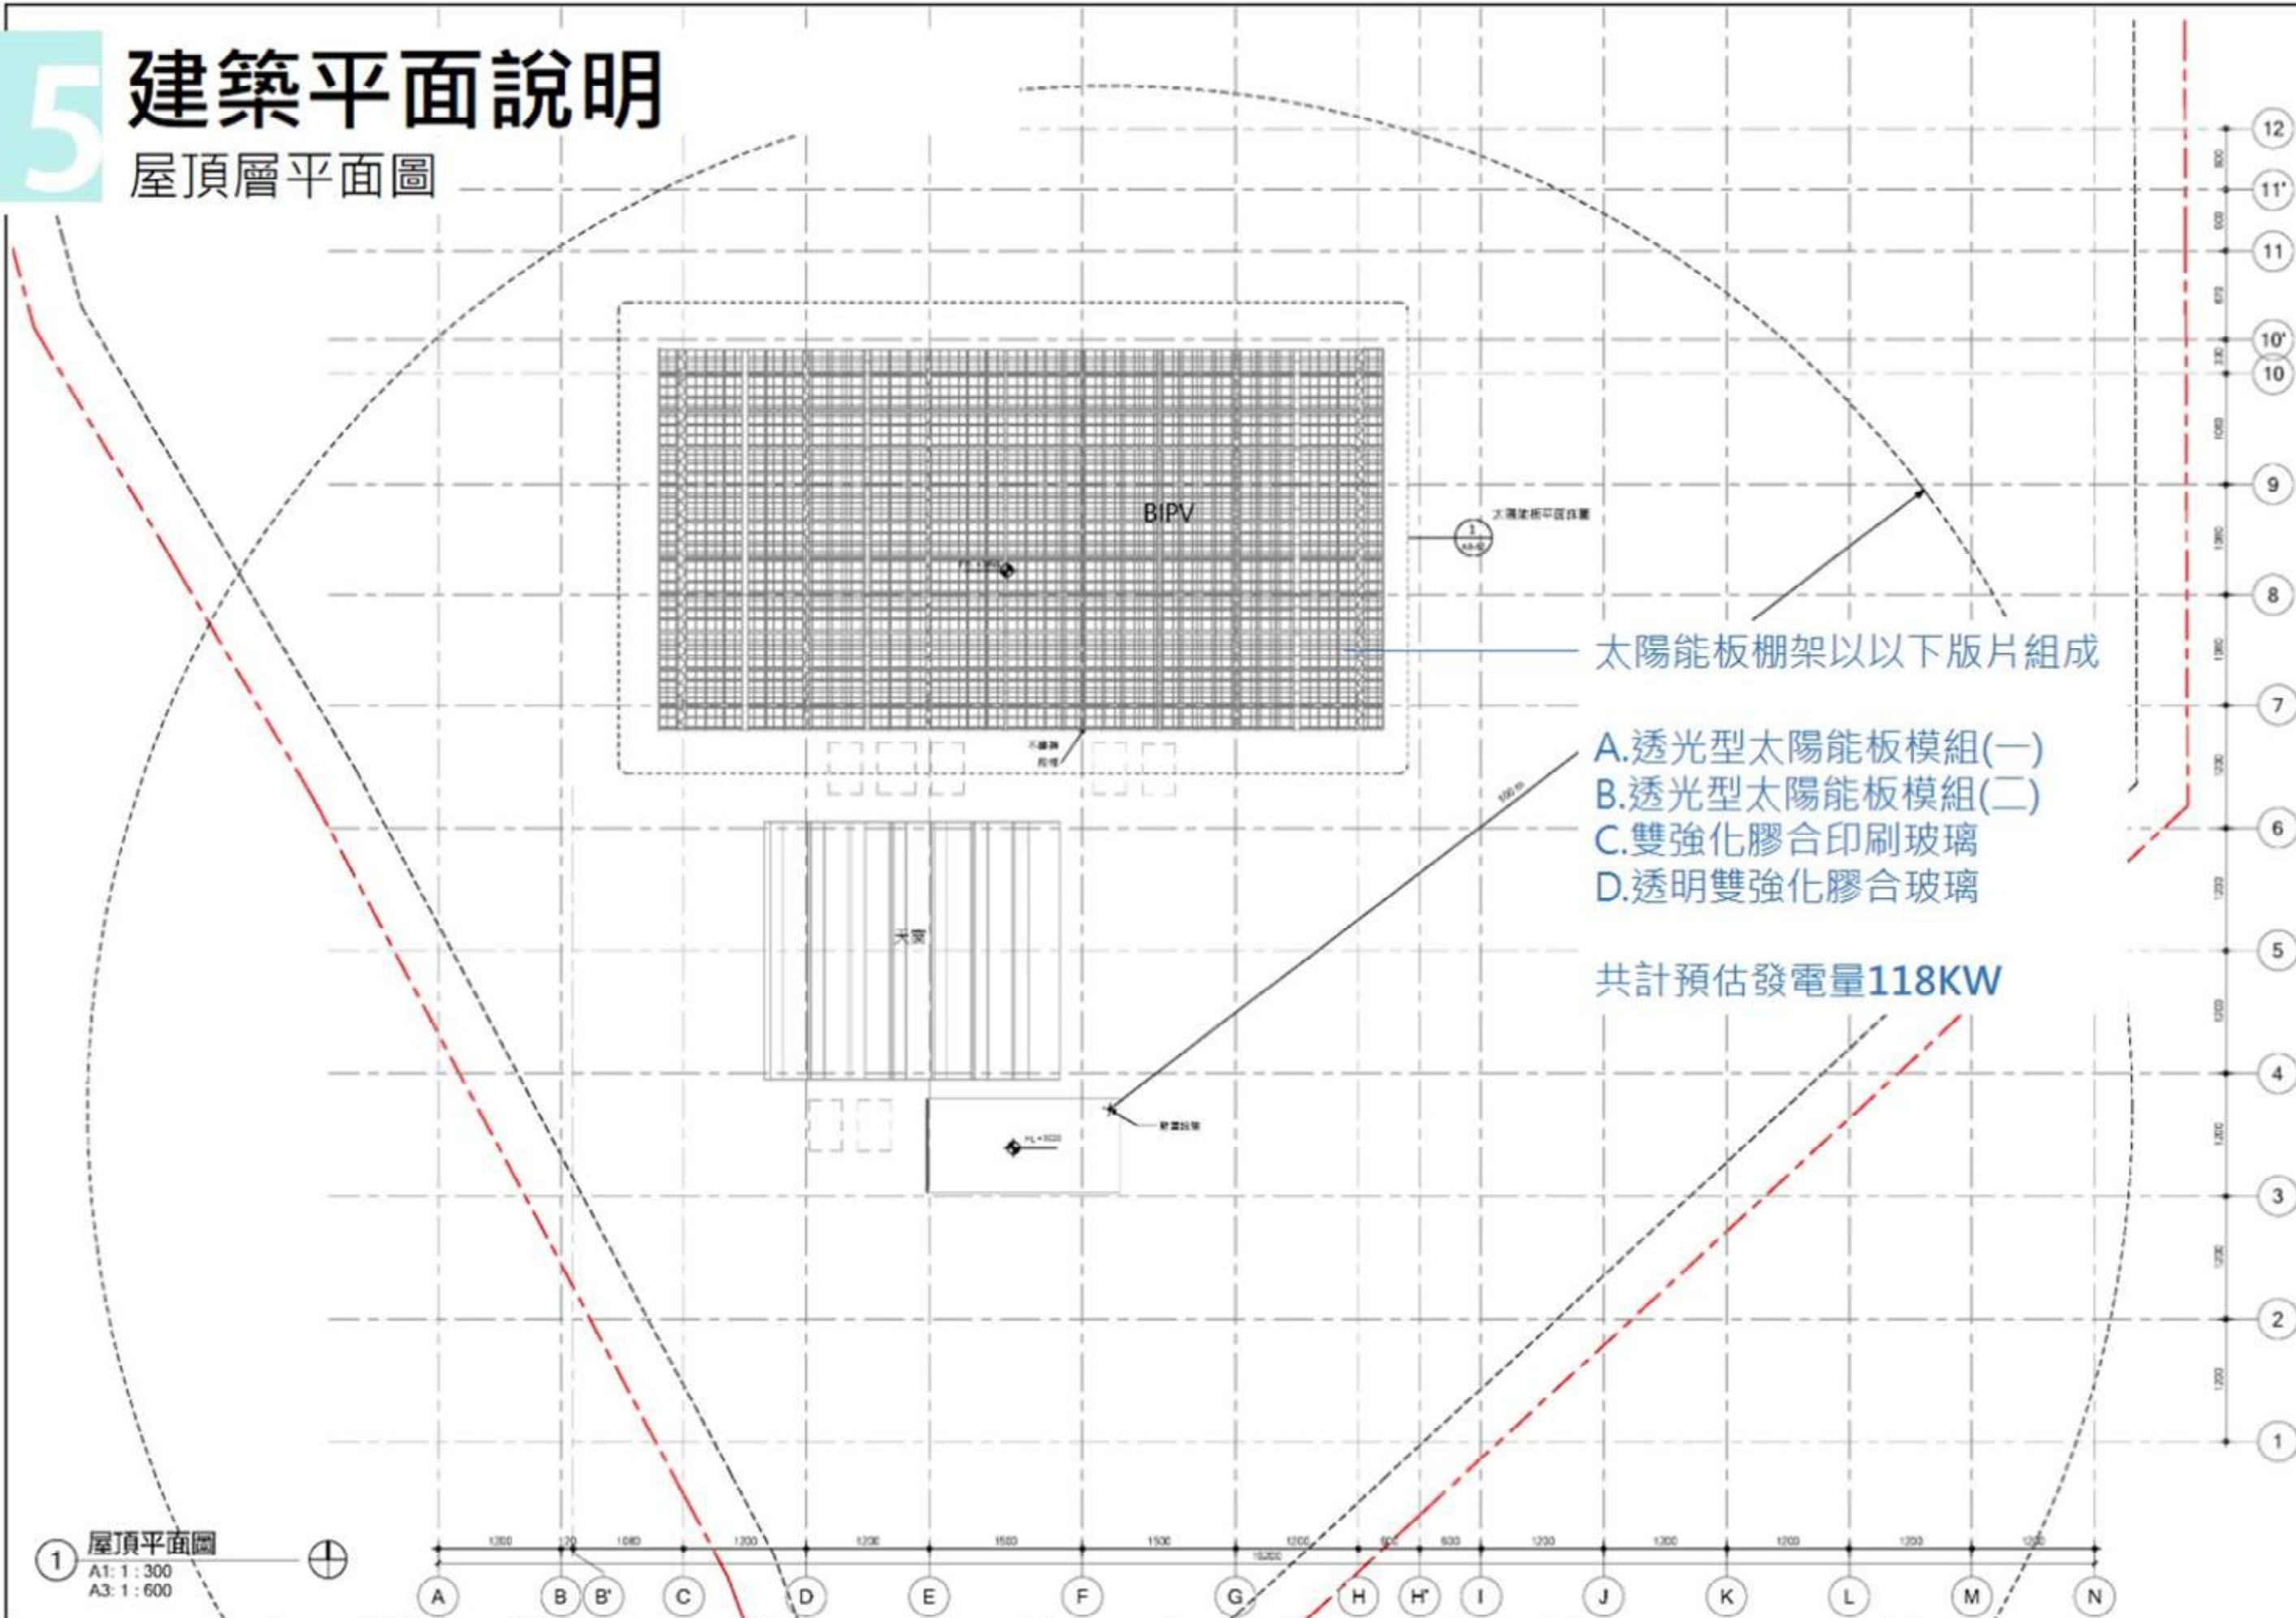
5 建築平面說明
屋頂層平面圖

BIPV

天窗

太陽能板棚架以以下版片組成

A.透光型太陽能板模組(一)
B.透光型太陽能板模組(二)
C.雙強化膠合印刷玻璃
D.透明雙強化膠合玻璃

共計預估發電量118KW

12
11'
11
10'
10
9
8
7
6
5
4
3
2
1

1 屋頂平面圖
A1: 1 : 300
A3: 1 : 600

1200 120 1080 1200 1200 1500 1500 1200 600 600 1200 1200 1200 1200 1200

A B B' C D E F G H H' I J K L M N